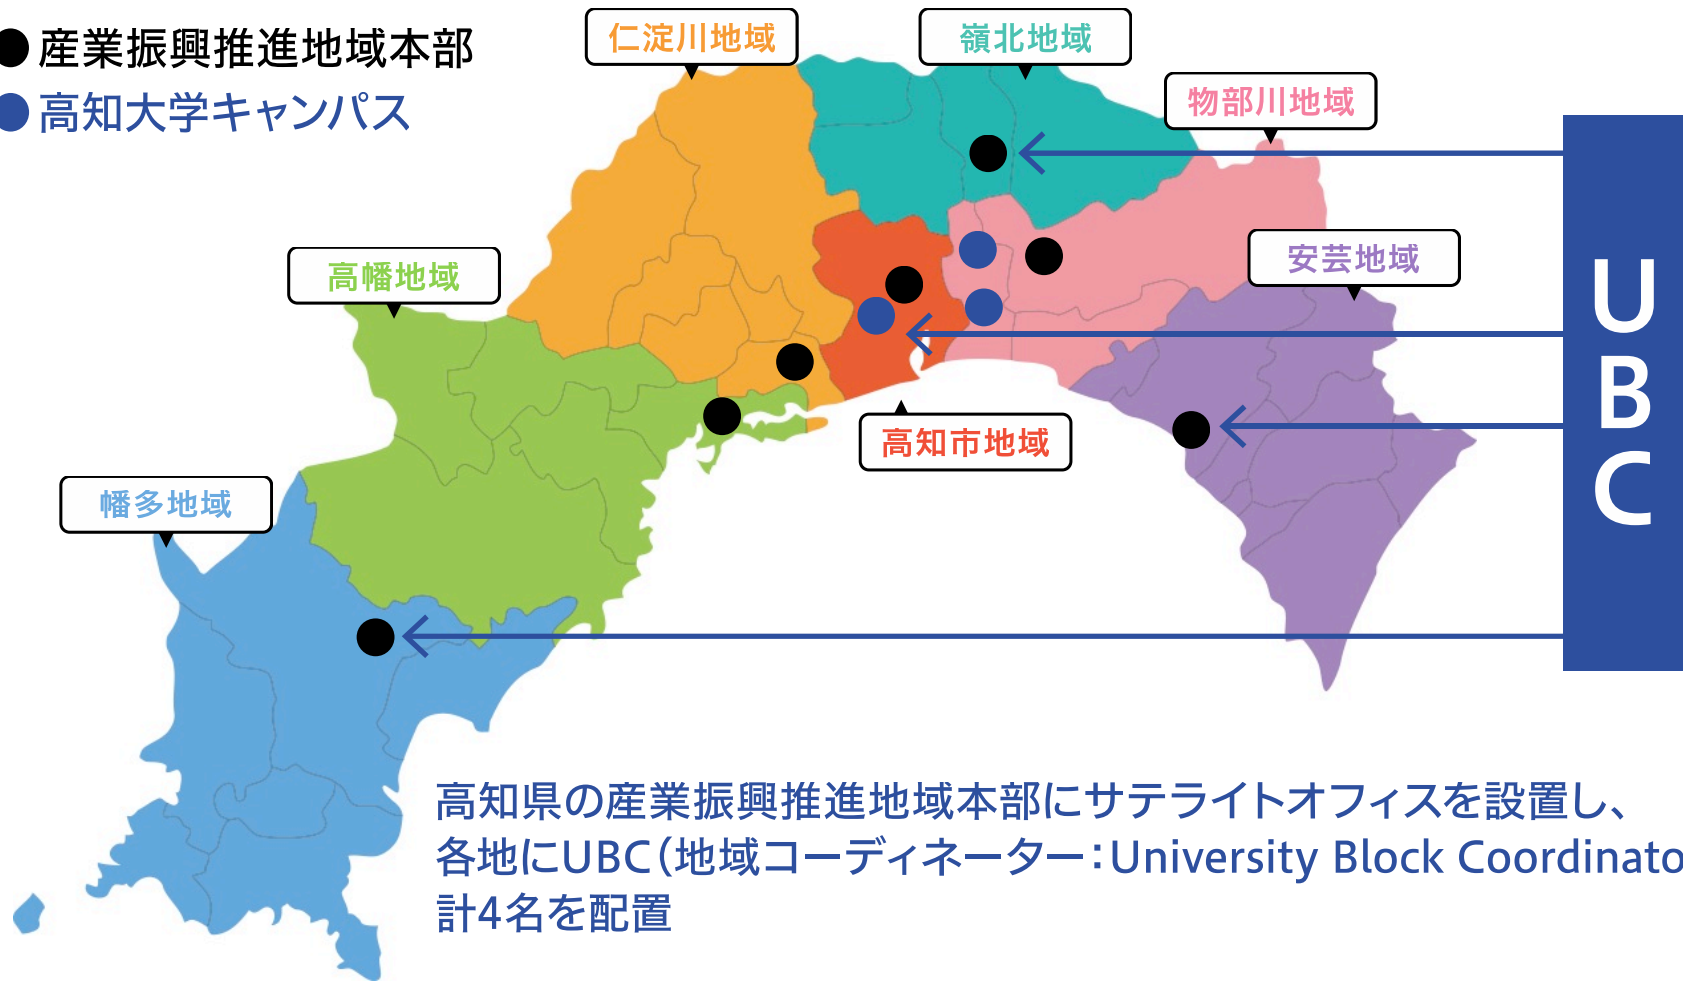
●産業振興推進地域本部
●高知大学キャンパス

仁淀川地域

嶺北地域

物部川地域

高幡地域

安芸地域

高知市地域

幡多地域

UBC

高知県の産業振興推進地域本部にサテライトオフィスを設置し、各地にUBC（地域コーディネーター：University Block Coordinato
計4名を配置